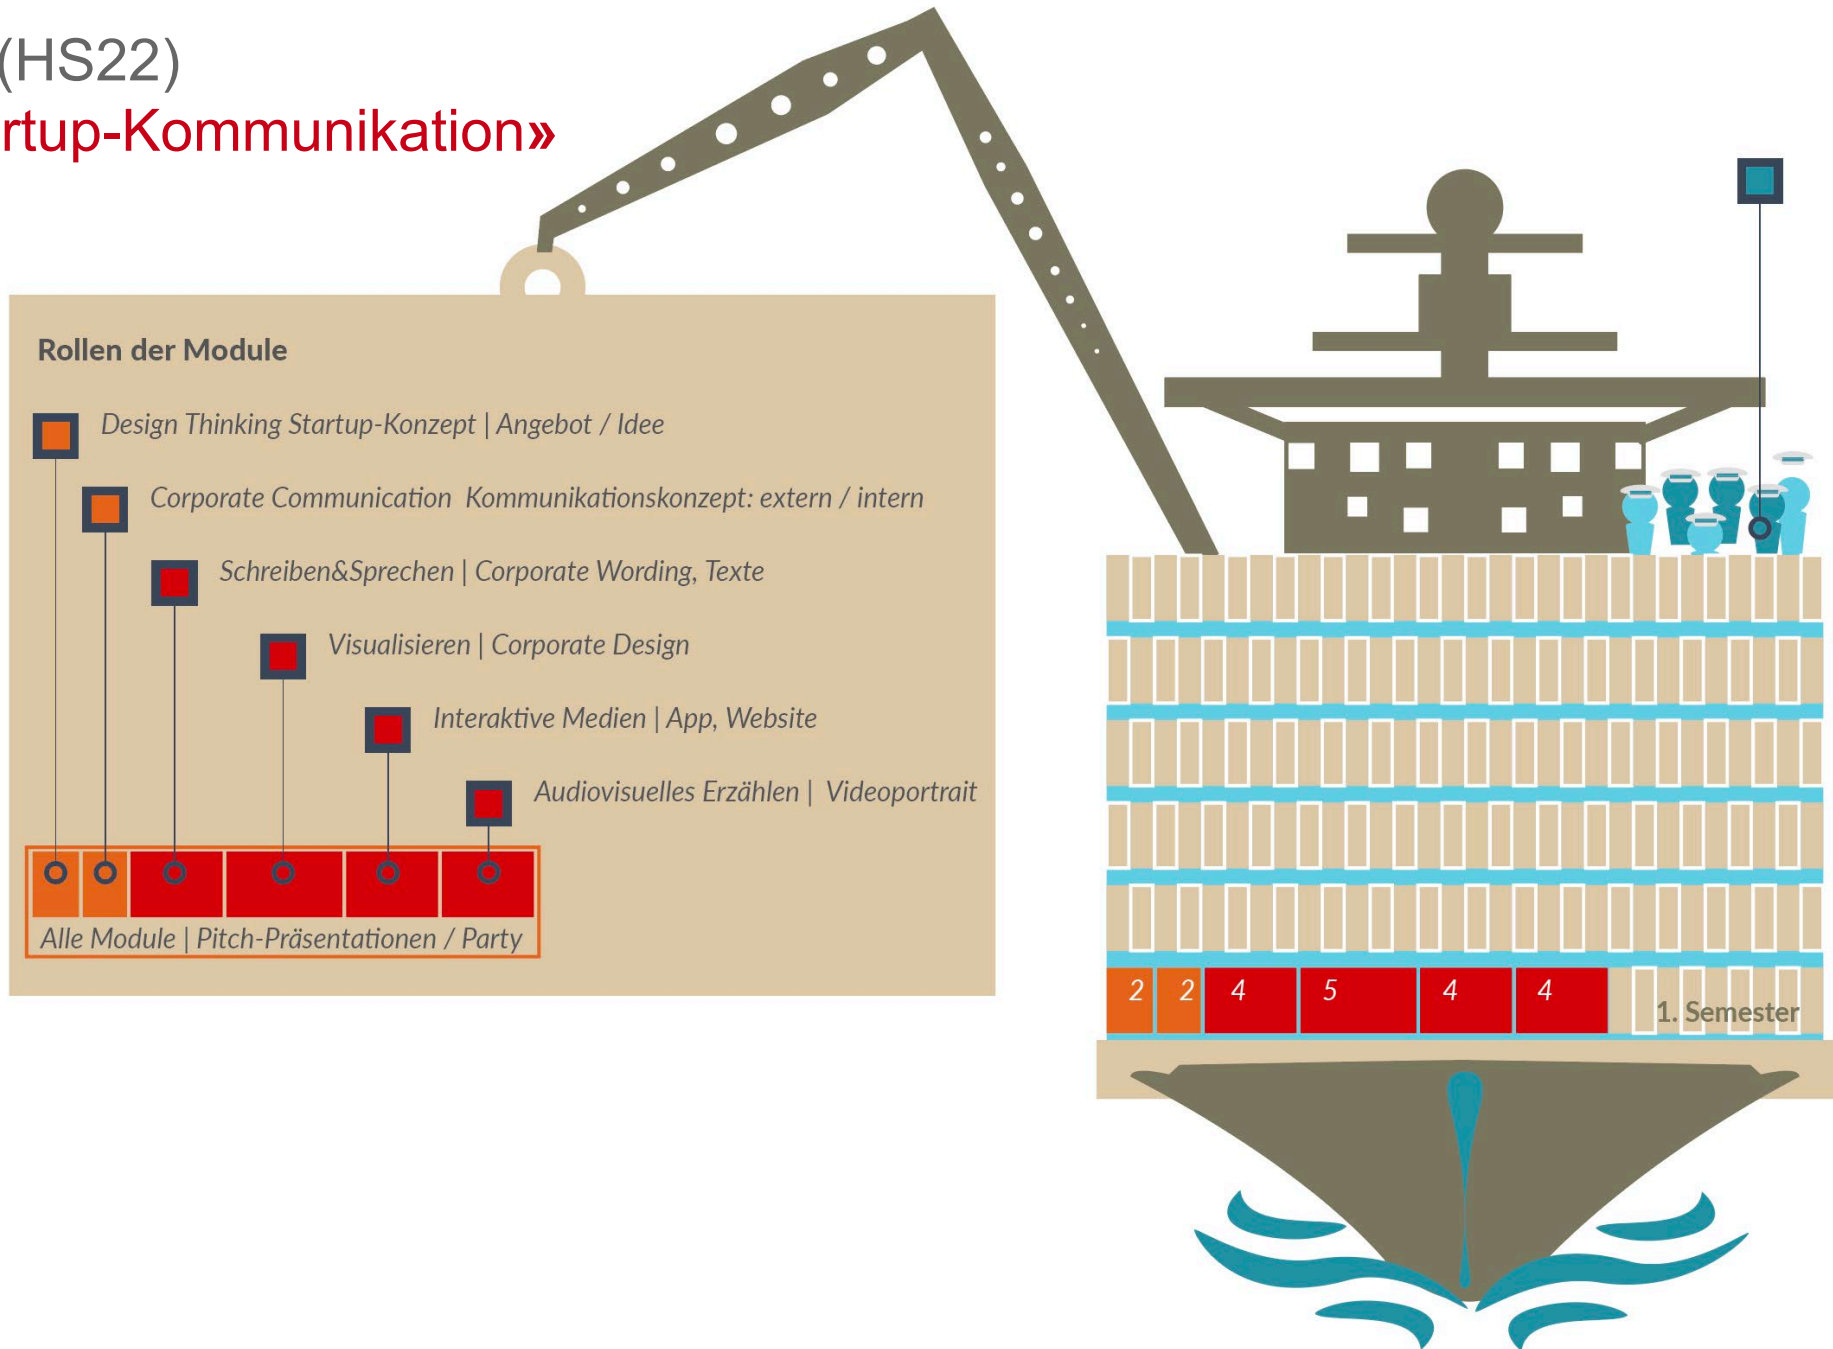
(HS22)
rtup-Kommunikation»

Rollen der Module

Design Thinking Startup-Konzept | Angebot / Idee

Corporate Communication Kommunikationskonzept: extern / intern

Schreiben&Sprechen | Corporate Wording, Texte

Visualisieren | Corporate Design

Interaktive Medien | App, Website

Audiovisuelles Erzählen | Videoportrait

Alle Module | Pitch-Präsentationen / Party

2 2 4 5 4 4

1. Semester